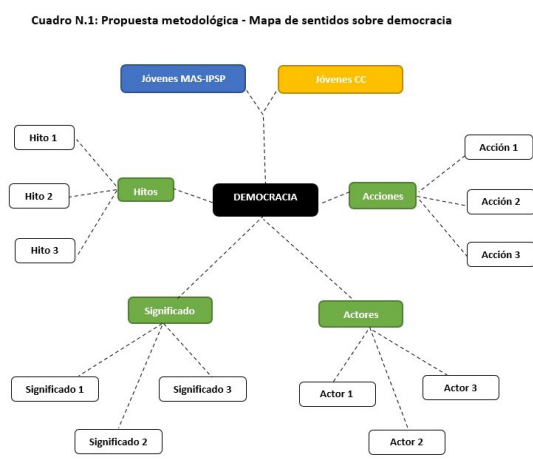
Cuadro N.1: Propuesta metodológica - Mapa de sentidos sobre democracia

Jóvenes MAS-IPSP

Jóvenes CC

Hito 1

Hito 2

Hito 3

Hitos

DEMOCRACIA

Acciones

Acción 1

Acción 2

Acción 3

Significado

Actores

Significado 1

Significado 3

Significado 2

Actor 1

Actor 3

Actor 2